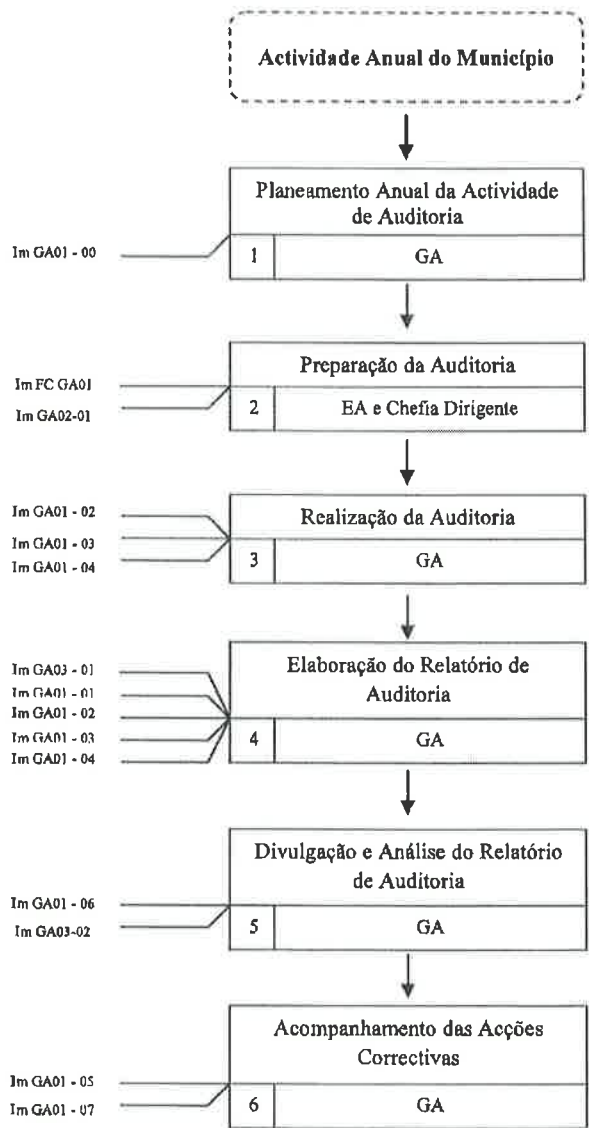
Actividade Anual do Município

Planeamento Anual da Actividade de Auditoria

Im GA01 - 00

1 GA

Preparação da Auditoria

Im FC GA01

Im GA02-01

2 EA e Chefia Dirigente

Im GA01 - 02

Im GA01 - 03

Im GA01 - 04

Realização da Auditoria

3 GA

Im GA03 - 01

Im GA01 - 01

Im GA01 - 02

Im GA01 - 03

Im GA01 - 04

Elaboração do Relatório de Auditoria

4 GA

Divulgação e Análise do Relatório de Auditoria

Im GA01 - 06

Im GA03-02

5 GA

Acompanhamento das Acções Correctivas

Im GA01 - 05

Im GA01 - 07

6 GA